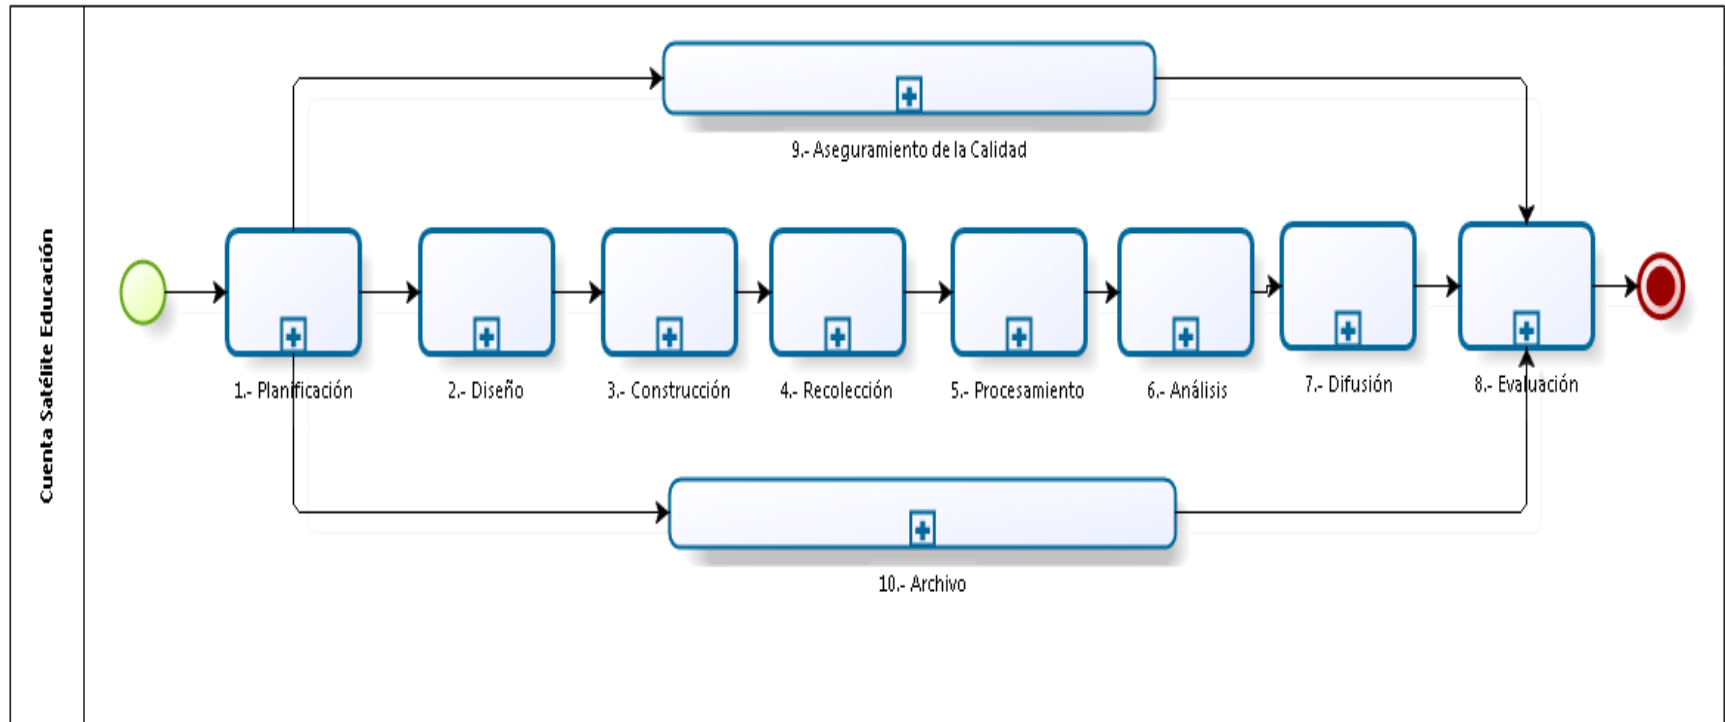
Cuenta Satélite Educación

9.- Aseguramiento de la Calidad

1.- Planificación

2.- Diseño

3.- Construcción

4.- Recolección

5.- Procesamiento

6.- Análisis

7.- Difusión

8.- Evaluación

10.- Archivo